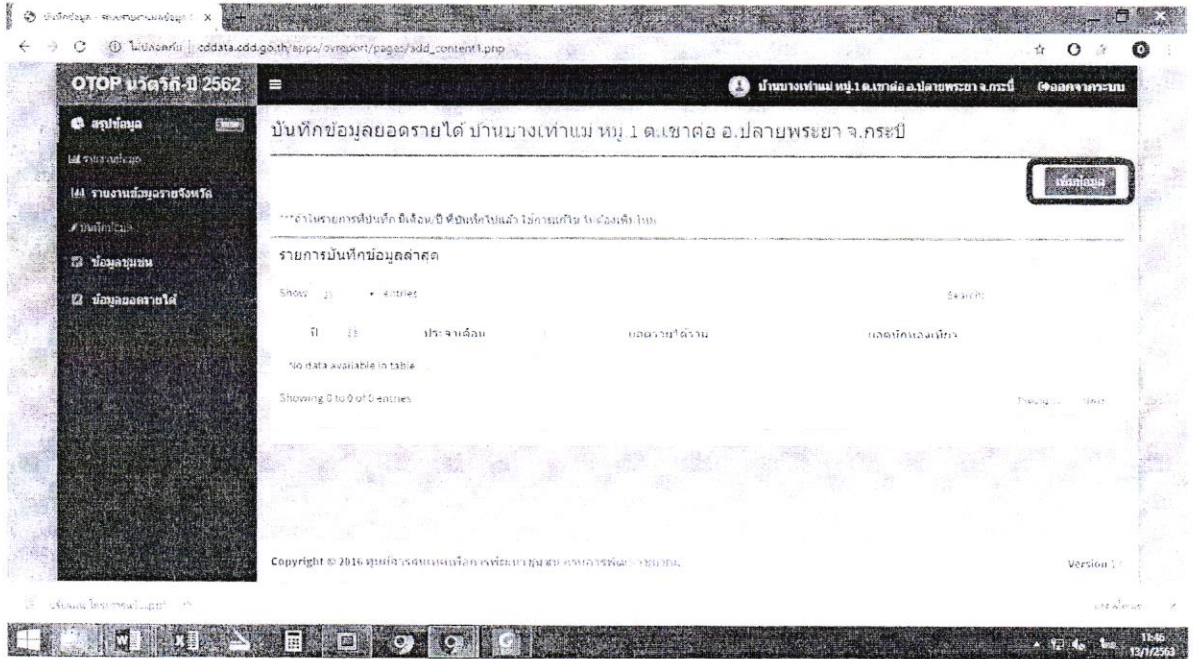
บันทึกข้อมูล - ระบบรายงานผลข้อมูล ×

ไม่ปลอดภัย | cddata.cdd.go.th/apps/ovreport/pages/add_content1.php

OTOP นวัตวิถี ปี 2562

บ้านบางเท่าแม่ หมู่ 1 ต.เขาต่อ อ.ปลายพระยา จ.กระบี่ ออกจากระบบ

สรุปข้อมูล

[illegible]

รายงานข้อมูลรายจังหวัด

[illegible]

ข้อมูลชุมชน

ข้อมูลยอดรายได้

บันทึกข้อมูลยอดรายได้ บ้านบางเท่าแม่ หมู่ 1 ต.เขาต่อ อ.ปลายพระยา จ.กระบี่

เพิ่มข้อมูล

***ถ้าในรายการที่บันทึก มีเดือน/ปี ที่บันทึกไปแล้ว ให้กดแก้ไข ไม่ต้องเพิ่มใหม่

รายการบันทึกข้อมูลล่าสุด

Show 25 entries

Search:

| ปี | ประจำเดือน | ยอดรายได้รวม | ยอดนักท่องเที่ยว |
|---|---|---|---|
| No data available in table | | | |

Showing 0 to 0 of 0 entries

Previous Next

Copyright © 2016 ศูนย์สารสนเทศเพื่อการพัฒนาชุมชน กรมการพัฒนาชุมชน.

Version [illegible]

11:46
13/1/2563